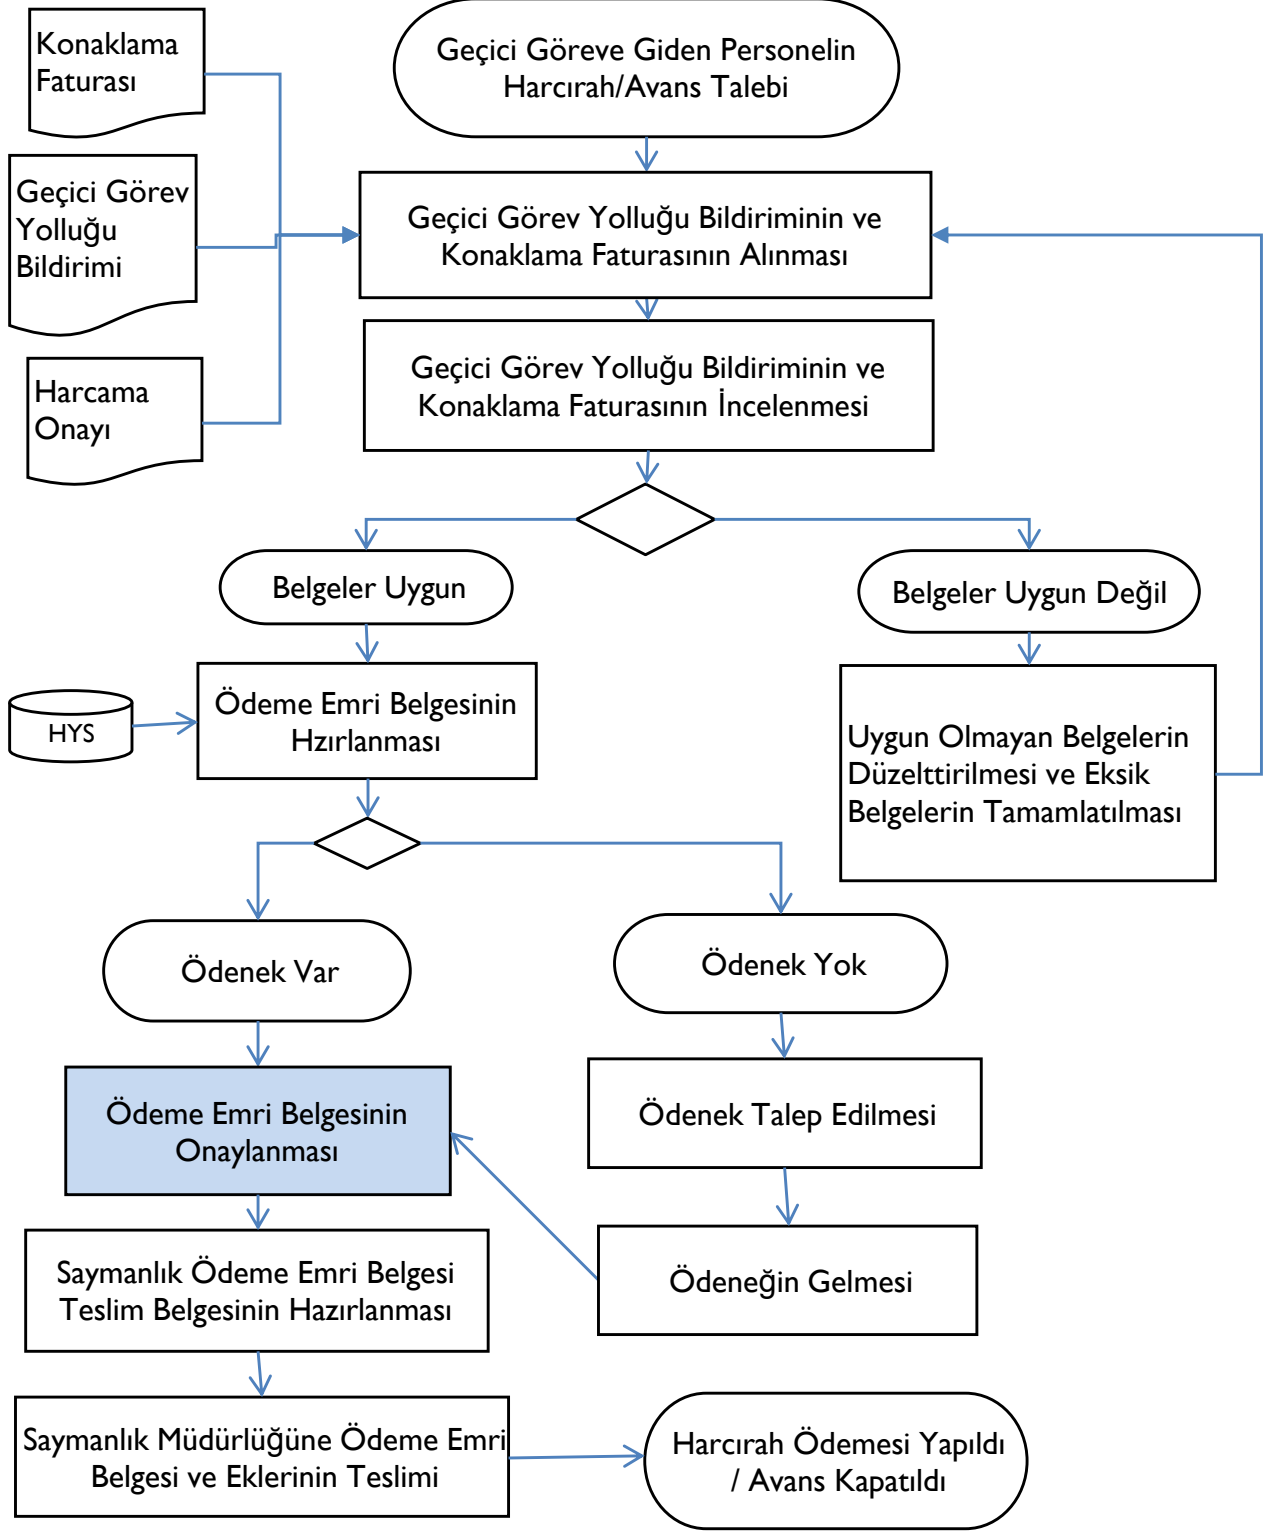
Konaklama Faturası

Geçici Görev Yolluğu Bildirimi

Harcama Onayı

Geçici Göreve Giden Personelin Harcırah/Avans Talebi

Geçici Görev Yolluğu Bildiriminin ve Konaklama Faturasının Alınması

Geçici Görev Yolluğu Bildiriminin ve Konaklama Faturasının İncelenmesi

Belgeler Uygun

Belgeler Uygun Değil

HYS

Ödeme Emri Belgesinin Hzırlanması

Uygun Olmayan Belgelerin Düzelttirilmesi ve Eksik Belgelerin Tamamlatılması

Ödenek Var

Ödenek Yok

Ödeme Emri Belgesinin Onaylanması

Ödenek Talep Edilmesi

Ödeneğin Gelmesi

Saymanlık Ödeme Emri Belgesi Teslim Belgesinin Hazırlanması

Saymanlık Müdürlüğüne Ödeme Emri Belgesi ve Eklerinin Teslimi

Harcırah Ödemesi Yapıldı / Avans Kapatıldı